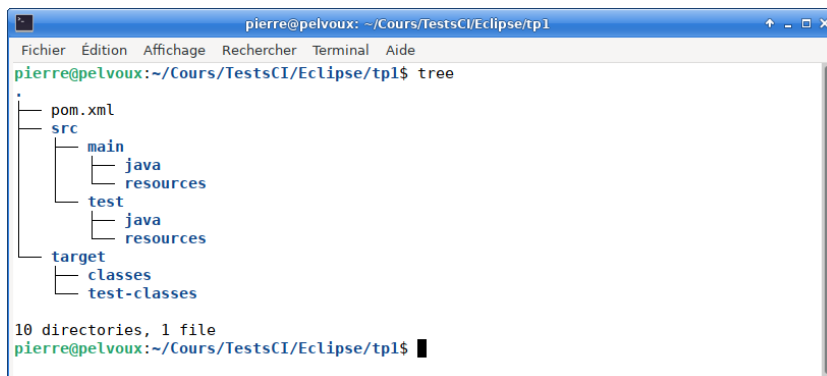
pierre@pelvoux: ~/Cours/TestsCI/Eclipse/tp1

Fichier Édition Affichage Rechercher Terminal Aide

pierre@pelvoux:~/Cours/TestsCI/Eclipse/tp1$ tree
.
├── pom.xml
├── src
│   ├── main
│   │   ├── java
│   │   └── resources
│   └── test
│       ├── java
│       └── resources
└── target
    ├── classes
    └── test-classes

10 directories, 1 file
pierre@pelvoux:~/Cours/TestsCI/Eclipse/tp1$